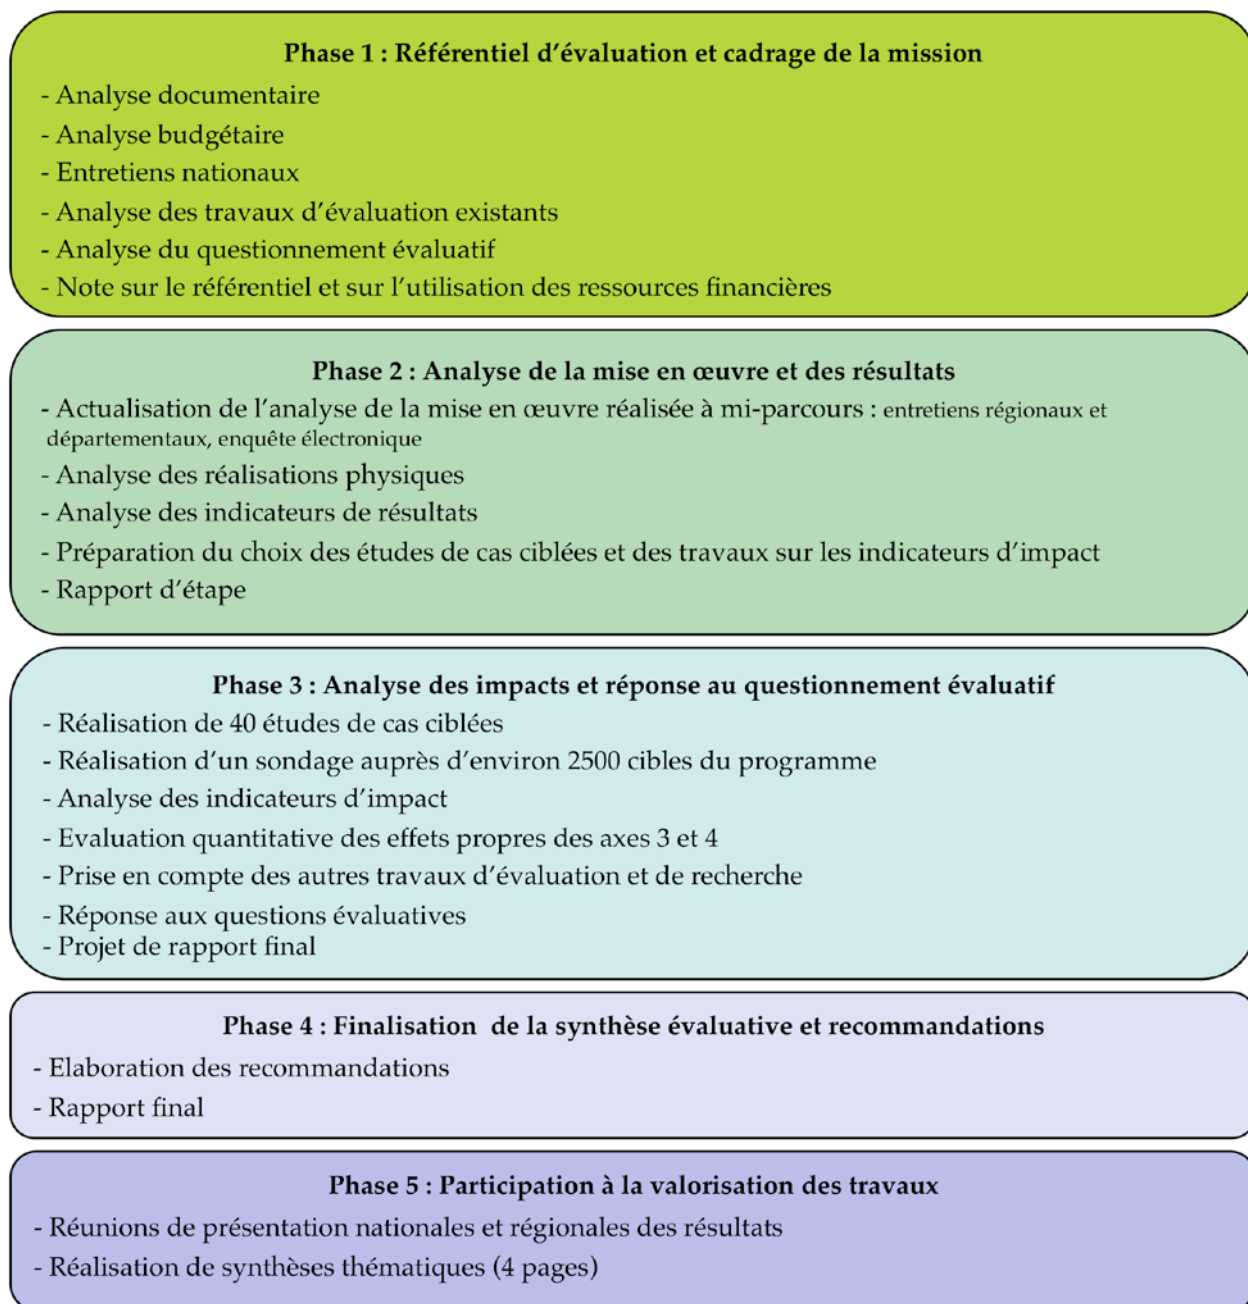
Phase 1 : Référentiel d'évaluation et cadrage de la mission

- Analyse documentaire
- Analyse budgétaire
- Entretiens nationaux
- Analyse des travaux d'évaluation existants
- Analyse du questionnement évaluatif
- Note sur le référentiel et sur l'utilisation des ressources financières

Phase 2 : Analyse de la mise en œuvre et des résultats

- Actualisation de l'analyse de la mise en œuvre réalisée à mi-parcours : entretiens régionaux et départementaux, enquête électronique
- Analyse des réalisations physiques
- Analyse des indicateurs de résultats
- Préparation du choix des études de cas ciblées et des travaux sur les indicateurs d'impact
- Rapport d'étape

Phase 3 : Analyse des impacts et réponse au questionnement évaluatif

- Réalisation de 40 études de cas ciblées
- Réalisation d'un sondage auprès d'environ 2500 cibles du programme
- Analyse des indicateurs d'impact
- Evaluation quantitative des effets propres des axes 3 et 4
- Prise en compte des autres travaux d'évaluation et de recherche
- Réponse aux questions évaluatives
- Projet de rapport final

Phase 4 : Finalisation de la synthèse évaluative et recommandations

- Elaboration des recommandations
- Rapport final

Phase 5 : Participation à la valorisation des travaux

- Réunions de présentation nationales et régionales des résultats
- Réalisation de synthèses thématiques (4 pages)